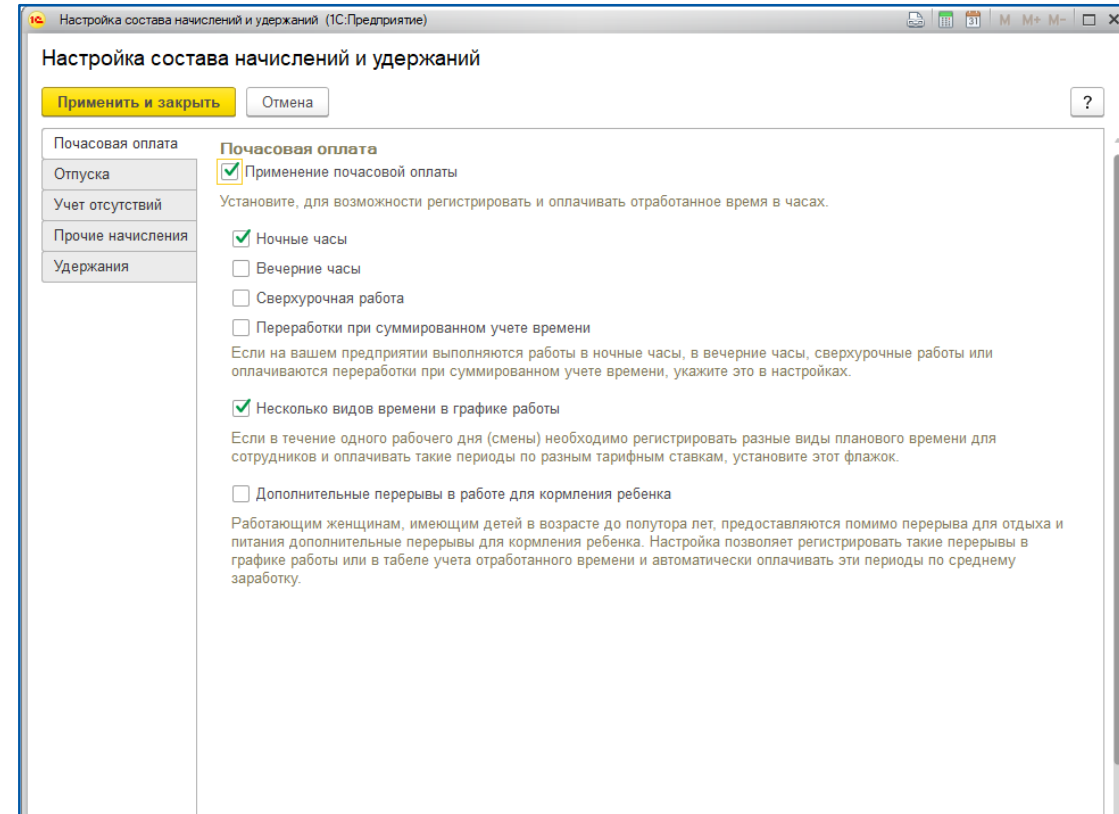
1С Настройка состава начислений и удержаний (1С:Предприятие)

M M+ M-

Настройка состава начислений и удержаний

Применить и закрыть

Отмена

?

Почасовая оплата
Отпуска
Учет отсутствий
Прочие начисления
Удержания

Почасовая оплата

Применение почасовой оплаты

Установите, для возможности регистрировать и оплачивать отработанное время в часах.

Ночные часы

Вечерние часы

Сверхурочная работа

Переработки при суммированном учете времени

Если на вашем предприятии выполняются работы в ночные часы, в вечерние часы, сверхурочные работы или оплачиваются переработки при суммированном учете времени, укажите это в настройках.

Несколько видов времени в графике работы

Если в течение одного рабочего дня (смены) необходимо регистрировать разные виды планового времени для сотрудников и оплачивать такие периоды по разным тарифным ставкам, установите этот флажок.

Дополнительные перерывы в работе для кормления ребенка

Работающим женщинам, имеющим детей в возрасте до полутора лет, предоставляются помимо перерыва для отдыха и питания дополнительные перерывы для кормления ребенка. Настройка позволяет регистрировать такие перерывы в графике работы или в табеле учета отработанного времени и автоматически оплачивать эти периоды по среднему заработку.